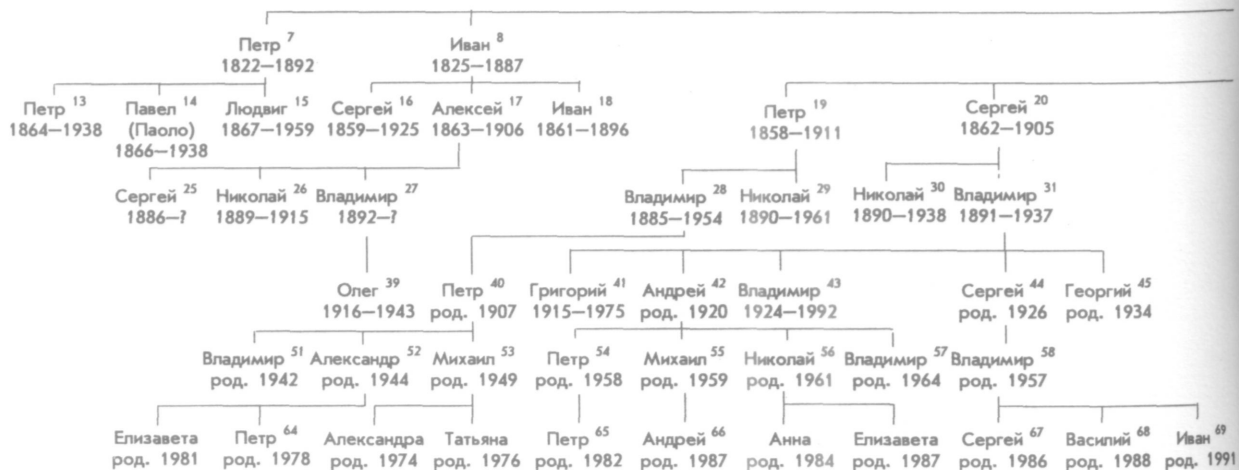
Петр $^{7}$
1822—1892

Иван $^{8}$
1825—1887

Петр $^{13}$
1864—1938

Павел $^{14}$
(Паоло)
1866—1938

Людвиг $^{15}$
1867—1959

Сергей $^{16}$
1859—1925

Алексей $^{17}$
1863—1906

Иван $^{18}$
1861—1896

Петр $^{19}$
1858—1911

Сергей $^{20}$
1862—1905

Сергей $^{25}$
1886—?

Николай $^{26}$
1889—1915

Владимир $^{27}$
1892—?

Владимир $^{28}$
1885—1954

Николай $^{29}$
1890—1961

Николай $^{30}$
1890—1938

Владимир $^{31}$
1891—1937

Олег $^{39}$
1916—1943

Петр $^{40}$
род. 1907

Григорий $^{41}$
1915—1975

Андрей $^{42}$
род. 1920

Владимир $^{43}$
1924—1992

Сергей $^{44}$
род. 1926

Георгий $^{45}$
род. 1934

Владимир $^{51}$
род. 1942

Александр $^{52}$
род. 1944

Михаил $^{53}$
род. 1949

Петр $^{54}$
род. 1958

Михаил $^{55}$
род. 1959

Николай $^{56}$
род. 1961

Владимир $^{57}$
род. 1964

Владимир $^{58}$
род. 1957

Елизавета
род. 1981

Петр $^{64}$
род. 1978

Александра
род. 1974

Татьяна
род. 1976

Петр $^{65}$
род. 1982

Андрей $^{66}$
род. 1987

Анна
род. 1984

Елизавета
род. 1987

Сергей $^{67}$
род. 1986

Василий $^{68}$
род. 1988

Иван $^{69}$
род. 1991